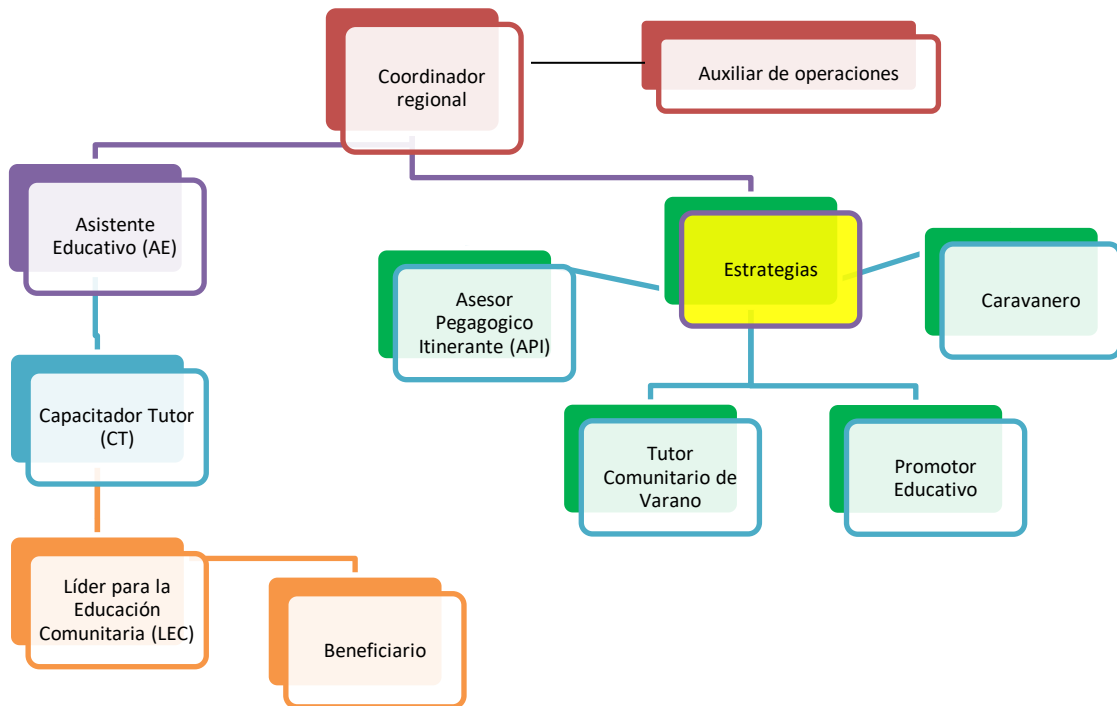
Coordinador regional

Auxiliar de operaciones

Asistente Educativo (AE)

Estrategias

Asesor Pegagogico Itinerante (API)

Caravanero

Capacitador Tutor (CT)

Tutor Comunitario de Varano

Promotor Educativo

Líder para la Educación Comunitaria (LEC)

Beneficiario